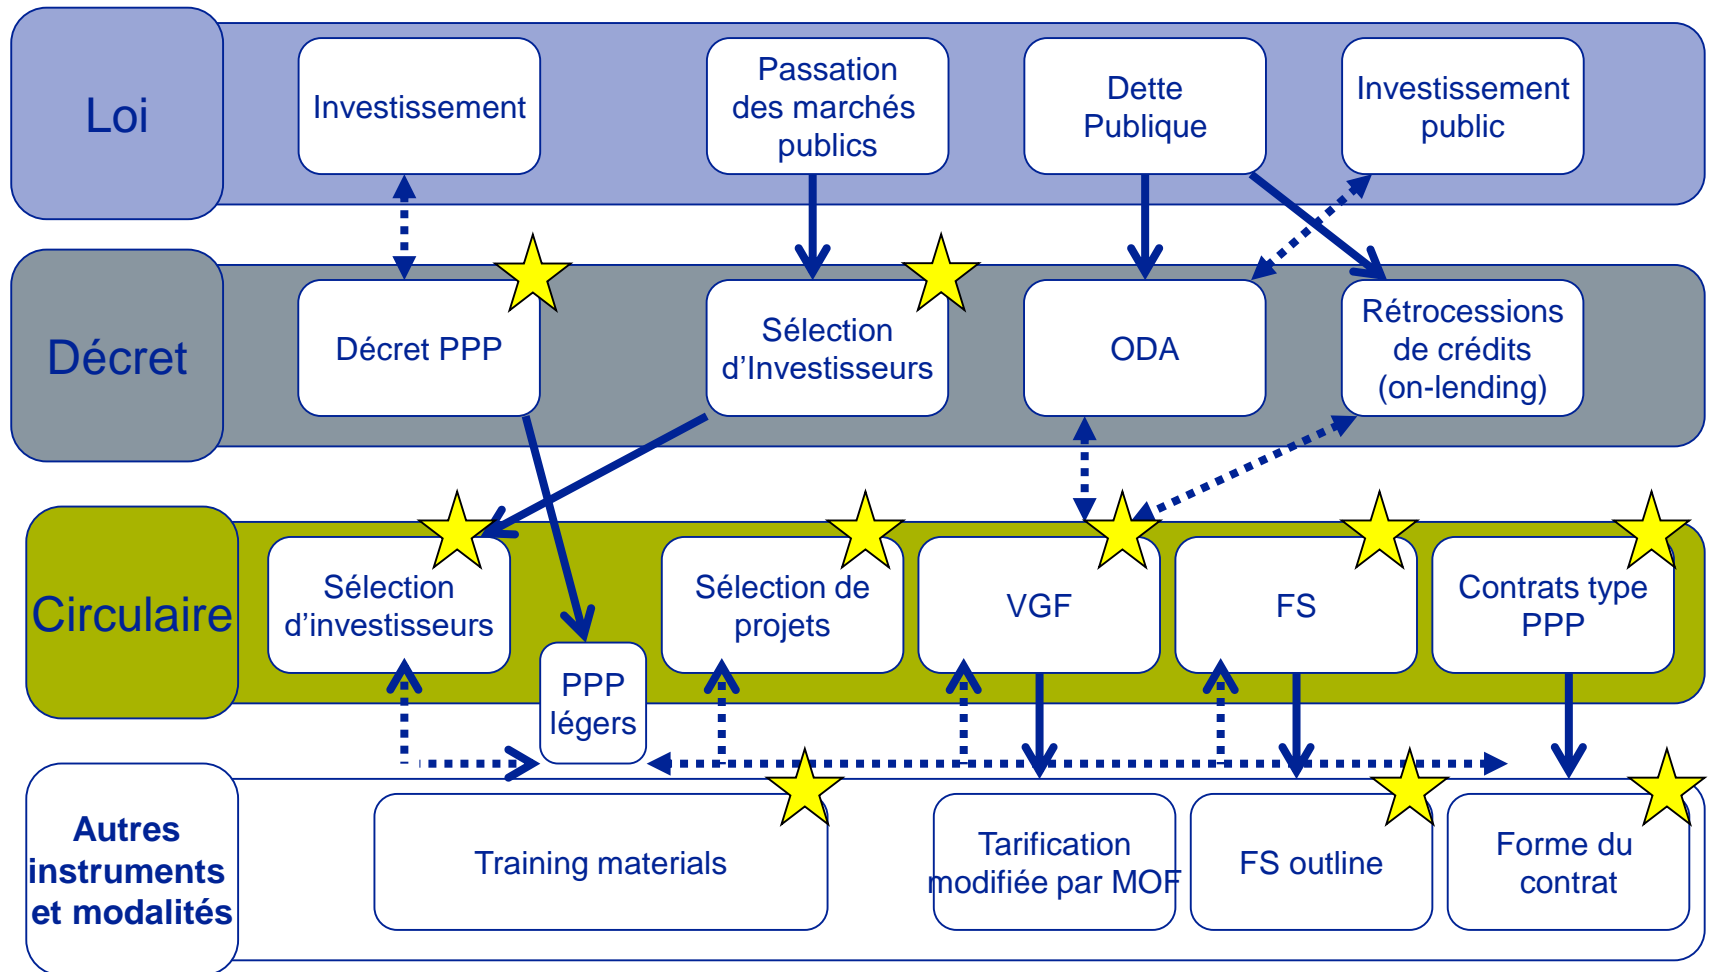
Loi

Investissement

Passation des marchés publics

Dette Publique

Investissement public

Décret

Décret PPP

Sélection d'Investisseurs

ODA

Rétrocessions de crédits (on-lending)

Circulaire

Sélection d'investisseurs

PPP légers

Sélection de projets

VGF

FS

Contrats type PPP

Autres instruments et modalités

Training materials

Tarification modifiée par MOF

FS outline

Forme du contrat